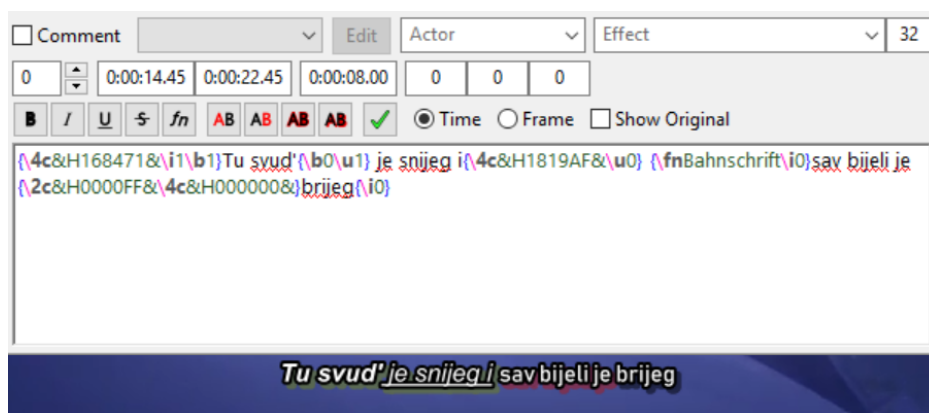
Comment | Edit | Actor | Effect | 32

0 | 0:00:14.45 | 0:00:22.45 | 0:00:08.00 | 0 | 0 | 0

B | I | U | S | fn | AB | AB | AB | AB | ✓ | Time | Frame | Show Original

{\4c&H168471&\i1\b1}Tu svud'{\b0\u1} je snijeg i{\4c&H1819AF&\u0} {\fnBahnschrift\i0}sav bijeli je {\2c&H0000FF&\4c&H000000&}brijeg{\i0}

Tu svud' je snijeg i sav bijeli je brijeg